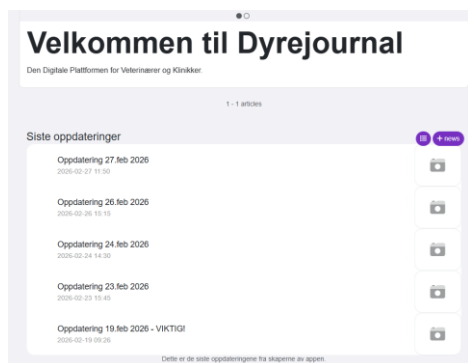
Velkommen til Dyrejournal

Den Digitale Plattformen for Veterinærer og Klinikker.

1 - 1 articles

Siste oppdateringer

+ news

Oppdatering 27.feb 2026
2026-02-27 11:50

Oppdatering 26.feb 2026
2026-02-26 15:15

Oppdatering 24.feb 2026
2026-02-24 14:30

Oppdatering 23.feb 2026
2026-02-23 15:45

Oppdatering 19.feb 2026 - VIKTIG!
2026-02-19 09:26

Dette er de siste oppdateringene fra skaperne av appen.